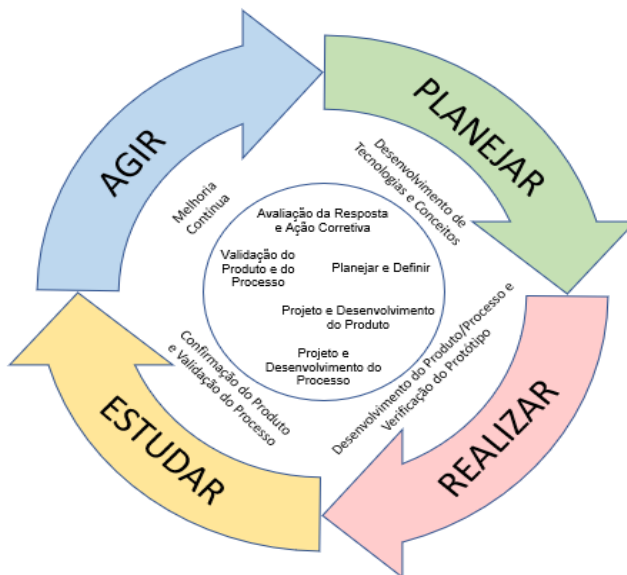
PLANEJAR

Desenvolvimento de Tecnologias e Conceitos

REALIZAR

Desenvolvimento do Produto/Processo e Verificação do Protótipo

ESTUDAR

Confirmação do Produto e Validação do Processo

AGIR

Melhoria Contínua

Avaliação da Resposta e Ação Corretiva

Planejar e Definir

Projeto e Desenvolvimento do Produto

Projeto e Desenvolvimento do Processo

Validação do Produto e do Processo